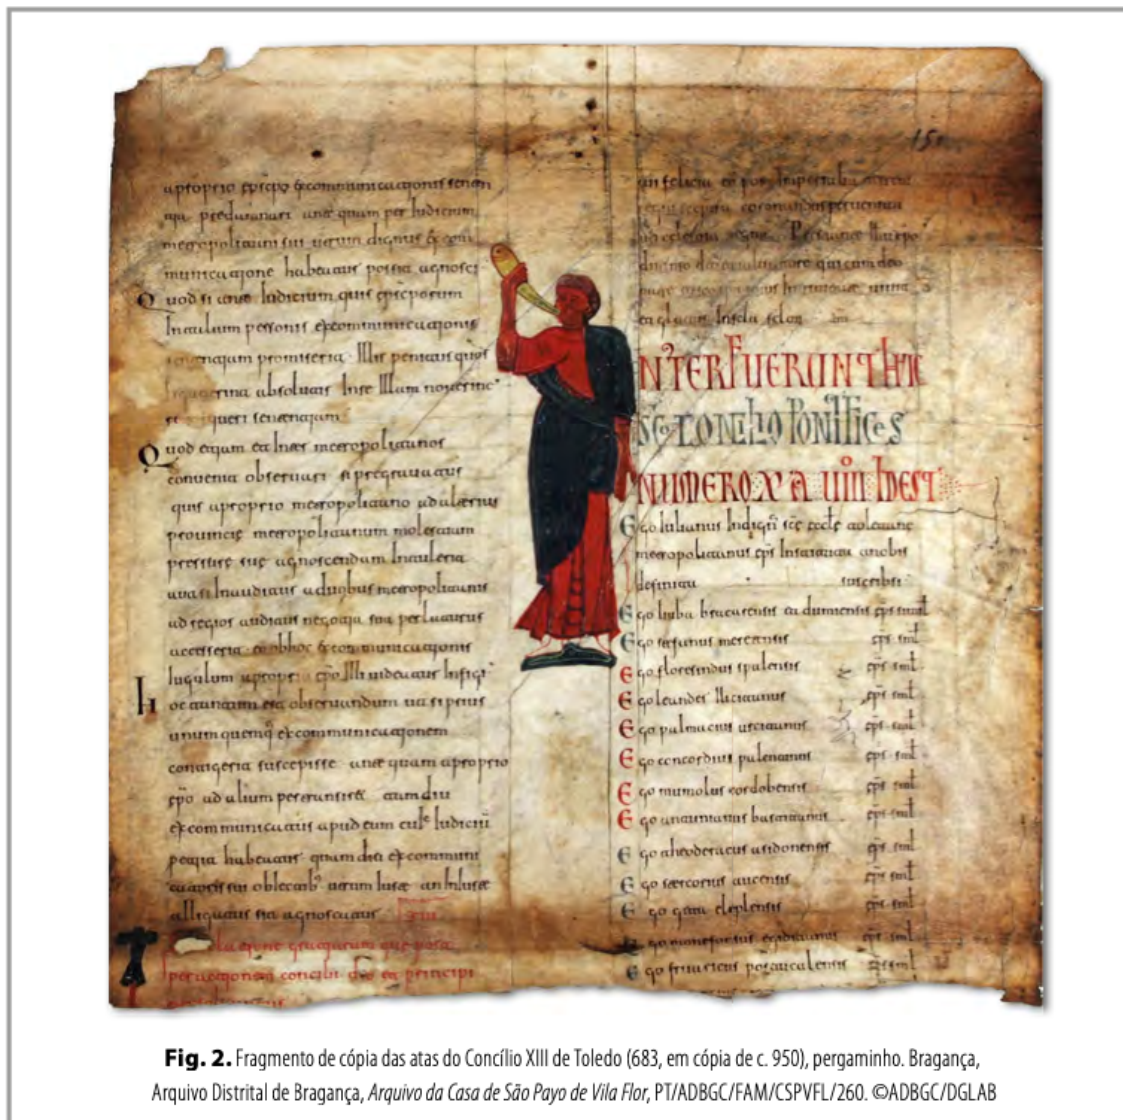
151

aproprio epischo & communicacionis sentenquia perduraverit. anteq̄uam per iudicium metropolitani sui utrum dignus & communicatione habeatur possit agnosci

Quod si aut iudicium quis episcoporum in aliquem personis excommunicationis sententiam promiserit. Ille peniteat quos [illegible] absoluat. Ipse illum noverint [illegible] sententiam

Quod etiam ea inter metropolitanos convenia observari si pregravatus quis a proprio metropolitano ad alterius provincie metropolitanum molestiam pressure sue agnoscendam invulerit. uu si inauditum ad duobus metropolitanis ad regios audiatur negotia sua perlaturus accesserit. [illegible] & communicationis iugulum a proprio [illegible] inde iudicium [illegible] oc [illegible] observandum ut si penus unum quemq̄ excommunicationem conmigeria suscepisse. ante quam a proprio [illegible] ad alium perueniret. quamdiu excommunicatus apud eum cuius iudicium penitia habeatur quamdiu excommun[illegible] sui oblecatus utrum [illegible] aliquatus ita agnoscatur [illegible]

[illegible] gregorium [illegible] concilii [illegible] principi

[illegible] felicia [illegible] perpetua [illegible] coronam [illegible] perueniat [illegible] ecclesia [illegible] dei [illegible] qui cum deo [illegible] in secula seculorum amen

INTERFUERUNT HUIC SCO CONCILIO PONTIFICES NUMERO XL & VIII IDEST

Ego Iulianus indignus scẽ eccle toletane metropolitanus eps in haec que a nobis definita sunt subscribsi
Ego liuba bracarensis ac dumiensis eps subsi
Ego festunus meritensis eps subsi
Ego floresindus ispalensis eps subsi
Ego leander illicitanus eps subsi
Ego palmacius urcitanus eps subsi
Ego concordius pallentinus eps subsi
Ego mumolus cordobensis eps subsi
Ego unamundus barcinonensis eps subsi
Ego theoderacius asidonensis eps subsi
Ego saeccorius aucensis eps subsi
Ego gaudi elepensis eps subsi
Ego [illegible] eps subsi
Ego fructuosus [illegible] eps subsi

Fig. 2. Fragmento de cópia das atas do Concílio XIII de Toledo (683, em cópia de c. 950), pergaminho. Bragança, Arquivo Distrital de Bragança, Arquivo da Casa de São Payo de Vila Flor, PT/ADBGC/FAM/CSPVFL/260. ©ADBGC/DGLAB